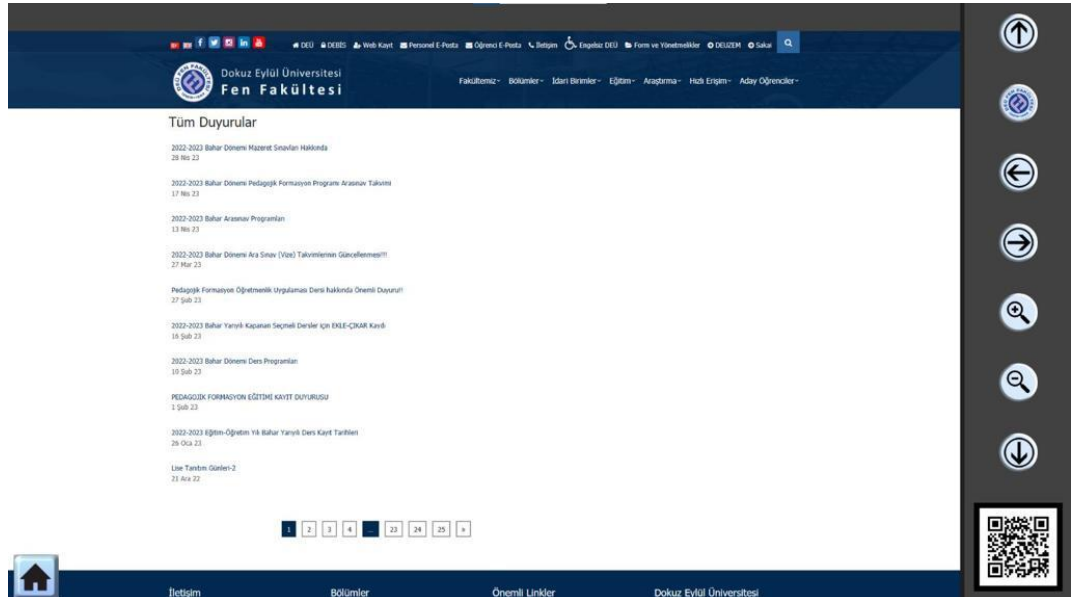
DEÜ DEBİS Web Kayıt Personel E-Posta Öğrenci E-Posta İletişim Engelsiz DEÜ Form ve Yönetmelikler DEUZEM Sakai

Dokuz Eylül Üniversitesi
Fen Fakültesi

Fakültemiz Bölümler İdari Birimler Eğitim Araştırma Hızlı Erişim Aday Öğrenciler

Tüm Duyurular

2022-2023 Bahar Dönemi Mazeret Sınavları Hakkında
28 Nis 23

2022-2023 Bahar Dönemi Pedagojik Formasyon Programı Arasınav Takvimi
17 Nis 23

2022-2023 Bahar Arasınav Programları
13 Nis 23

2022-2023 Bahar Dönemi Ara Sınav (Vize) Takvimlerinin Güncellenmesi!!!
27 Mar 23

Pedagojik Formasyon Öğretmenlik Uygulaması Dersi hakkında Önemli Duyuru!!
27 Şub 23

2022-2023 Bahar Yarıyılı Kapanan Seçmeli Dersler için EKLE-ÇIKAR Kaydı
16 Şub 23

2022-2023 Bahar Dönemi Ders Programları
10 Şub 23

PEDAGOJİK FORMASYON EĞİTİMİ KAYIT DUYURUSU
1 Şub 23

2022-2023 Eğitim-Öğretim Yılı Bahar Yarıyılı Ders Kayıt Tarihleri
26 Oca 23

Lise Tanıtım Günleri-2
21 Ara 22

1 2 3 4 ... 23 24 25 »

İletişim Bölümler Önemli Linkler Dokuz Eylül Üniversitesi